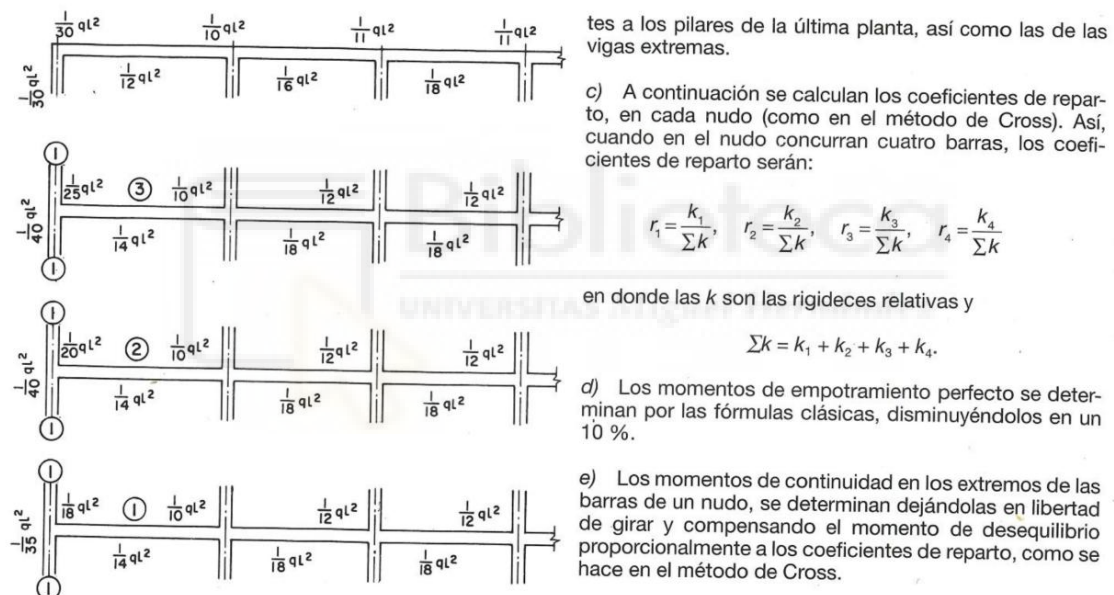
$\frac{1}{30}ql^2$ $\frac{1}{10}ql^2$ $\frac{1}{11}ql^2$ $\frac{1}{11}ql^2$

$\frac{1}{30}ql^2$ $\frac{1}{12}ql^2$ $\frac{1}{16}ql^2$ $\frac{1}{18}ql^2$

1 $\frac{1}{25}ql^2$ 3 $\frac{1}{10}ql^2$ $\frac{1}{12}ql^2$ $\frac{1}{12}ql^2$

$\frac{1}{40}ql^2$ $\frac{1}{14}ql^2$ $\frac{1}{18}ql^2$ $\frac{1}{18}ql^2$ 1

1 $\frac{1}{20}ql^2$ 2 $\frac{1}{10}ql^2$ $\frac{1}{12}ql^2$ $\frac{1}{12}ql^2$

$\frac{1}{40}ql^2$ $\frac{1}{14}ql^2$ $\frac{1}{18}ql^2$ $\frac{1}{18}ql^2$ 1

1 $\frac{1}{18}ql^2$ 1 $\frac{1}{10}ql^2$ $\frac{1}{12}ql^2$ $\frac{1}{12}ql^2$

$\frac{1}{35}ql^2$ $\frac{1}{14}ql^2$ $\frac{1}{18}ql^2$ $\frac{1}{18}ql^2$ 1

tes a los pilares de la última planta, así como las de las vigas extremas.

c) A continuación se calculan los coeficientes de reparto, en cada nudo (como en el método de Cross). Así, cuando en el nudo concurran cuatro barras, los coeficientes de reparto serán:

$r_1 = \frac{k_1}{\sum k}, \quad r_2 = \frac{k_2}{\sum k}, \quad r_3 = \frac{k_3}{\sum k}, \quad r_4 = \frac{k_4}{\sum k}$

en donde las $k$ son las rigideces relativas y

$\sum k = k_1 + k_2 + k_3 + k_4.$

d) Los momentos de empotramiento perfecto se determinan por las fórmulas clásicas, disminuyéndolos en un 10 %.

e) Los momentos de continuidad en los extremos de las barras de un nudo, se determinan dejándolas en libertad de girar y compensando el momento de desequilibrio proporcionalmente a los coeficientes de reparto, como se hace en el método de Cross.